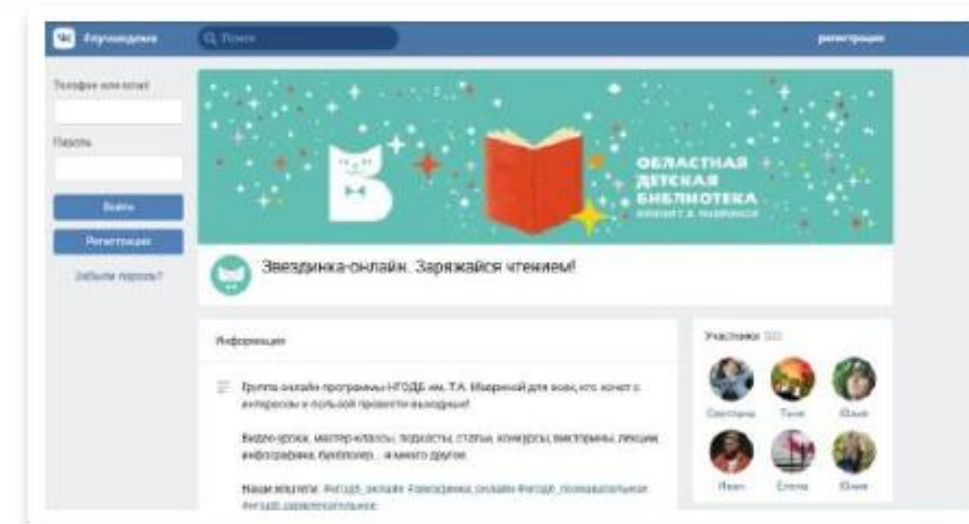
ВКонтакте

Поиск

регистрация

Телефон или email

Пароль

Войти

Регистрация

Забыли пароль?

ОБЛАСТНАЯ ДЕТСКАЯ БИБЛИОТЕКА

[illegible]

Звездинка-онлайн. Заряжайся чтением!

Информация

Группа онлайн-программы НГОДБ им. Т.А. Мавриной для всех, кто хочет с интересом и пользой провести выходные!

Видео-уроки, мастер-классы, подкасты, статьи, конкурсы, викторины, лекции, инфографика, буклетики... и много другое.

Наши хештеги: #НГОДБ_онлайн #звездинка_онлайн #НГОДБ_познавательное #НГОДБ_развлекательное

Участники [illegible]

Светлана

Таня

Юлия

Иван

Елена

Юлия